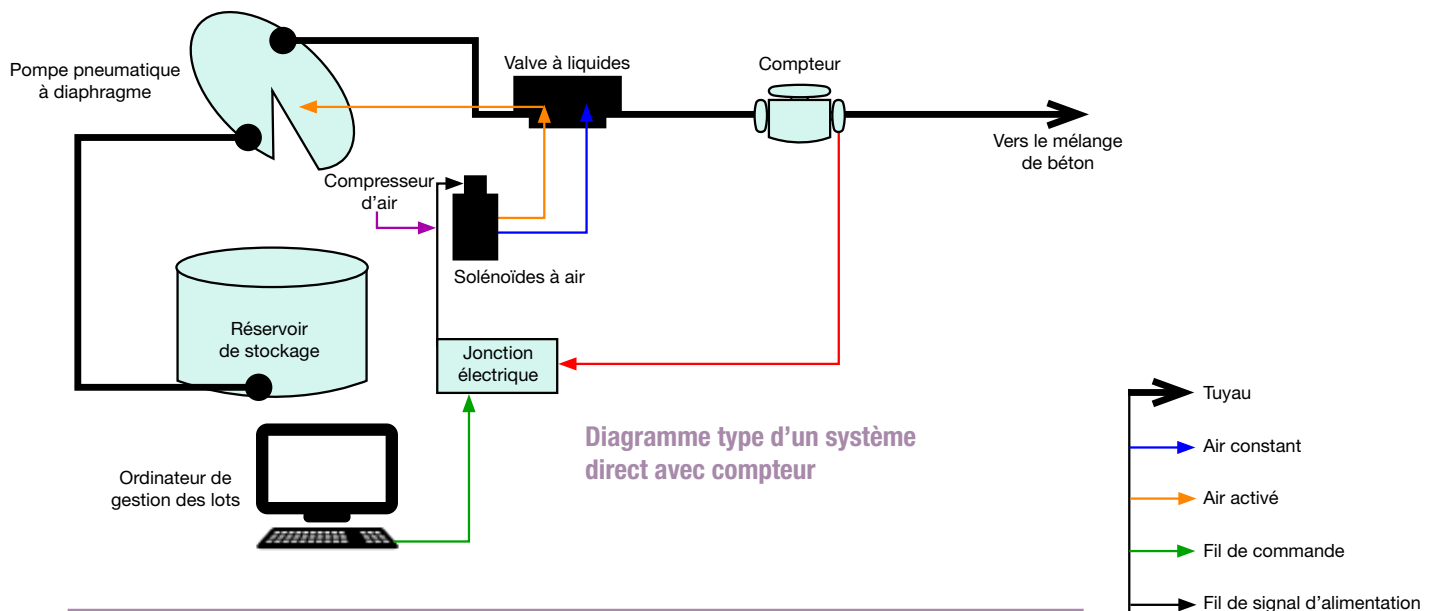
Pompe pneumatique à diaphragme

Valve à liquides

Compteur

Vers le mélange de béton

Compresseur d'air

Solénoïdes à air

Réservoir de stockage

Jonction électrique

Ordinateur de gestion des lots

Diagramme type d'un système direct avec compteur

Tuyau

Air constant

Air activé

Fil de commande

Fil de signal d'alimentation